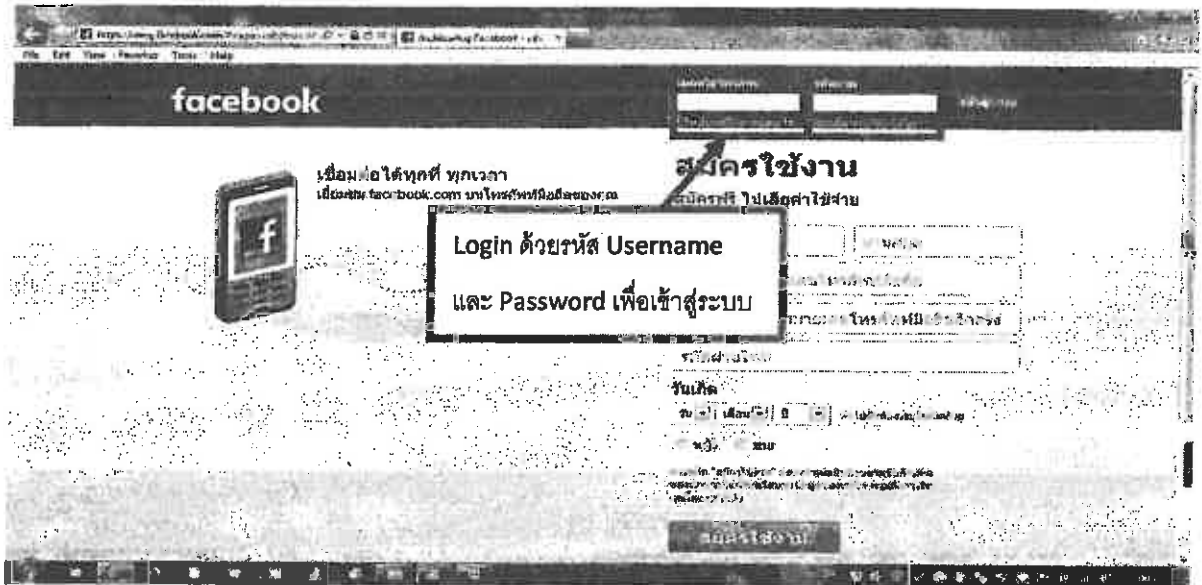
File Edit View Favorites Tools Help

facebook

เชื่อมต่อได้ทุกที่ ทุกเวลา

เชื่อมต่อ facebook.com บนโทรศัพท์มือถือของคุณ

สมัครใช้งาน

สมัครฟรี ไม่เสียค่าใช้จ่าย

Login ด้วยรหัส Username

และ Password เพื่อเข้าสู่ระบบ

วันเกิด

สมัครใช้งาน